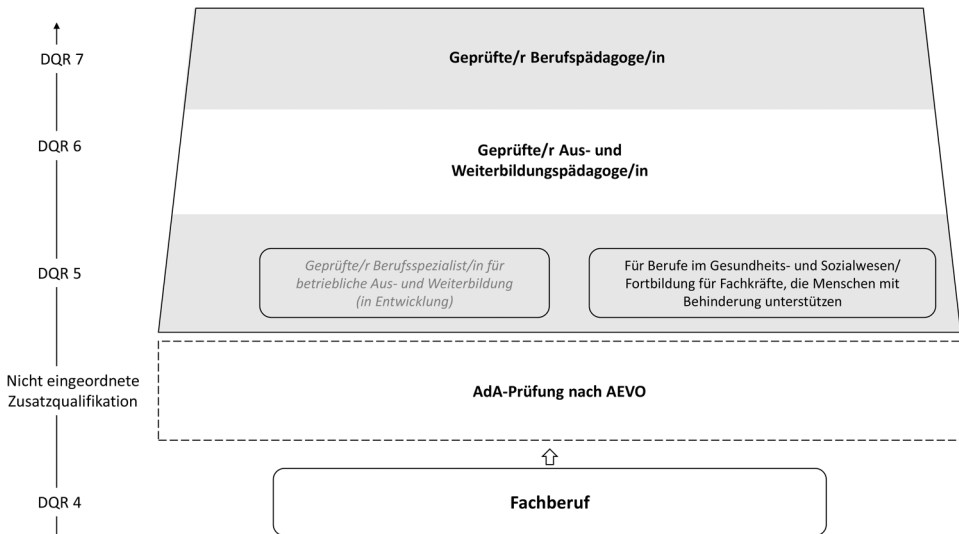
DQR 7

Geprüfte/r Berufspädagoge/in

DQR 6

Geprüfte/r Aus- und Weiterbildungspädagoge/in

DQR 5

Geprüfte/r Berufsspezialist/in für betriebliche Aus- und Weiterbildung (in Entwicklung)

Für Berufe im Gesundheits- und Sozialwesen/ Fortbildung für Fachkräfte, die Menschen mit Behinderung unterstützen

Nicht eingeordnete Zusatzqualifikation

AdA-Prüfung nach AEVO

DQR 4

Fachberuf